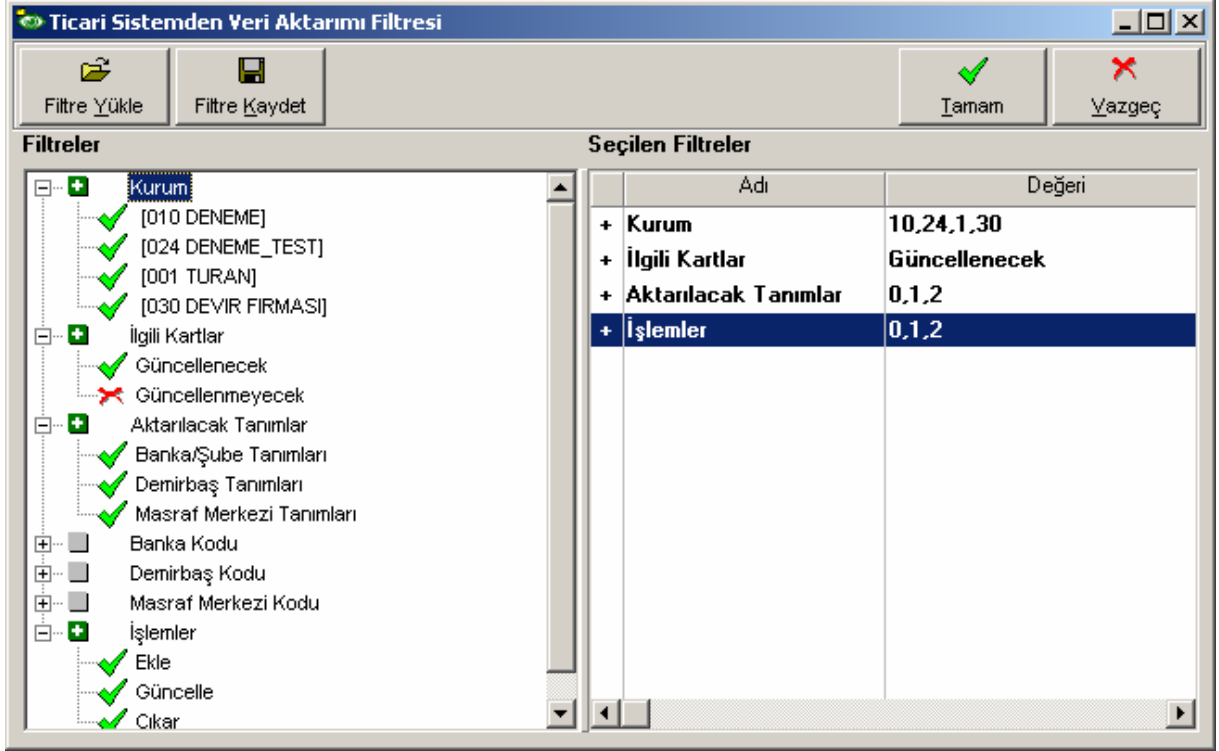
Ticari Sistemden Veri Aktarımı Filtresi

Filtre Yükle
Filtre Kaydet
Tamam
Vazgeç

Filtreler

Kurum
[010 DENEME]
[024 DENEME_TEST]
[001 TURAN]
[030 DEVIR FIRMASI]
İlgili Kartlar
Güncellenecek
Güncellenmeyecek
Aktarılacak Tanımlar
Banka/Şube Tanımları
Demirbaş Tanımları
Masraf Merkezi Tanımları
Banka Kodu
Demirbaş Kodu
Masraf Merkezi Kodu
İşlemler
Ekle
Güncelle
Çıkar

Seçilen Filtreler

| | Adı | Değeri |
|---|---|---|
| + | Kurum | 10,24,1,30 |
| + | İlgili Kartlar | Güncellenecek |
| + | Aktarılacak Tanımlar | 0,1,2 |
| + | İşlemler | 0,1,2 |